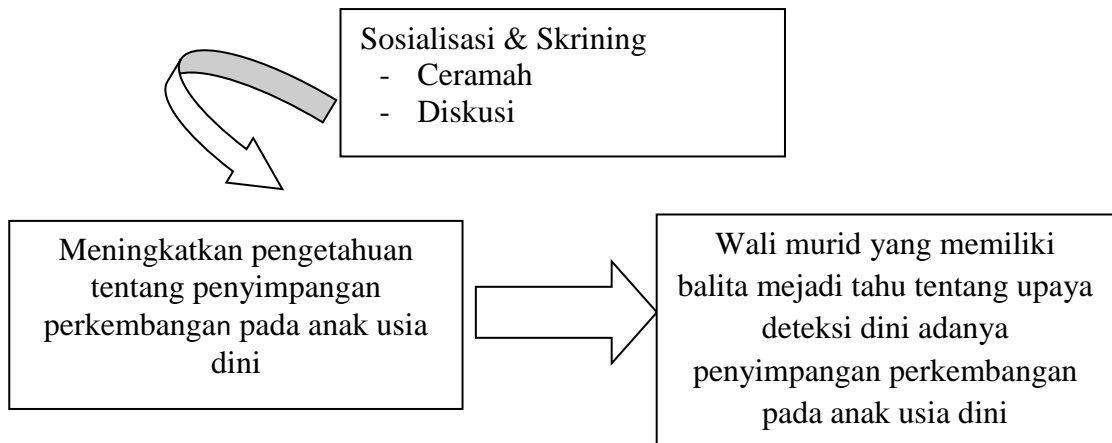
Sosialisasi & Skrining
- Ceramah
- Diskusi

Meningkatkan pengetahuan tentang penyimpangan perkembangan pada anak usia dini

Wali murid yang memiliki balita mejadi tahu tentang upaya deteksi dini adanya penyimpangan perkembangan pada anak usia dini